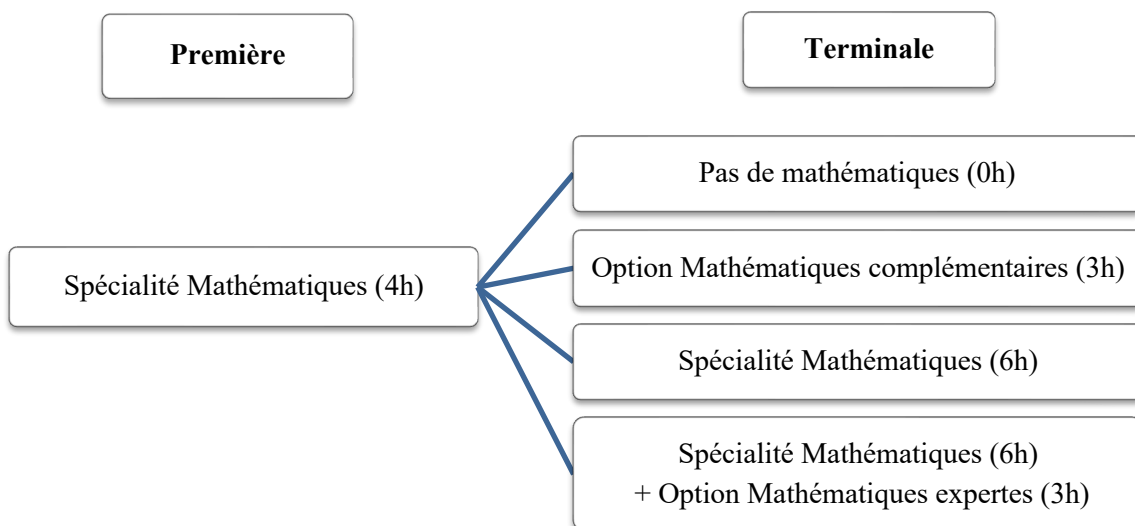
Première

Terminale

Spécialité Mathématiques (4h)

Pas de mathématiques (0h)

Option Mathématiques complémentaires (3h)

Spécialité Mathématiques (6h)

Spécialité Mathématiques (6h)
+ Option Mathématiques expertes (3h)